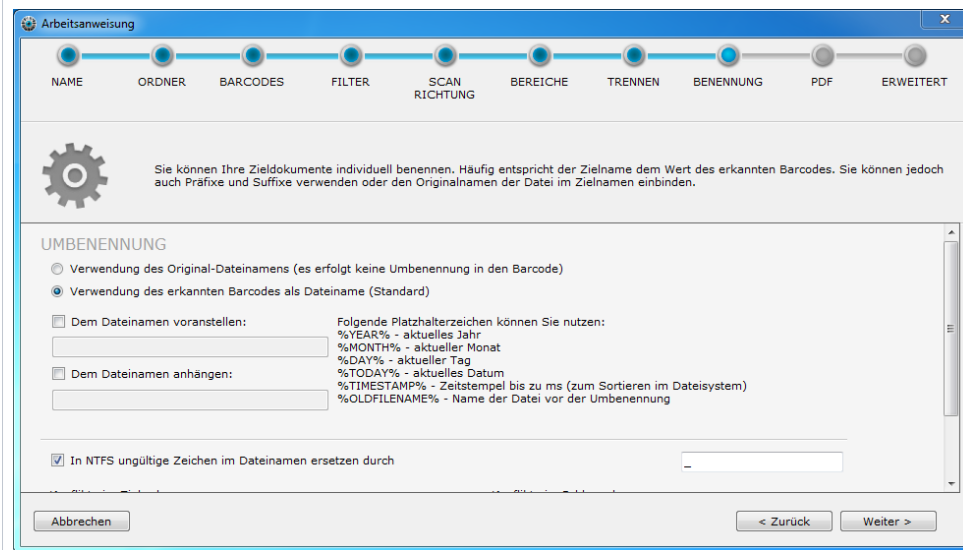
Arbeitsanweisung

NAME ORDNER BARCODES FILTER SCAN RICHTUNG BEREICHE TRENNEN BENENNUNG PDF ERWEITERT

Sie können Ihre Zieldokumente individuell benennen. Häufig entspricht der Zielname dem Wert des erkannten Barcodes. Sie können jedoch auch Präfixe und Suffixe verwenden oder den Originalnamen der Datei im Zielnamen einbinden.

UMBENENNUNG

Verwendung des Original-Dateinamens (es erfolgt keine Umbenennung in den Barcode)

Verwendung des erkannten Barcodes als Dateiname (Standard)

Dem Dateinamen voranstellen:

Dem Dateinamen anhängen:

Folgende Platzhalterzeichen können Sie nutzen:
%YEAR% - aktuelles Jahr
%MONTH% - aktueller Monat
%DAY% - aktueller Tag
%TODAY% - aktuelles Datum
%TIMESTAMP% - Zeitstempel bis zu ms (zum Sortieren im Dateisystem)
%OLDFILENAME% - Name der Datei vor der Umbenennung

In NTFS ungültige Zeichen im Dateinamen ersetzen durch

_

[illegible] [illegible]

Abbrechen

< Zurück

Weiter >